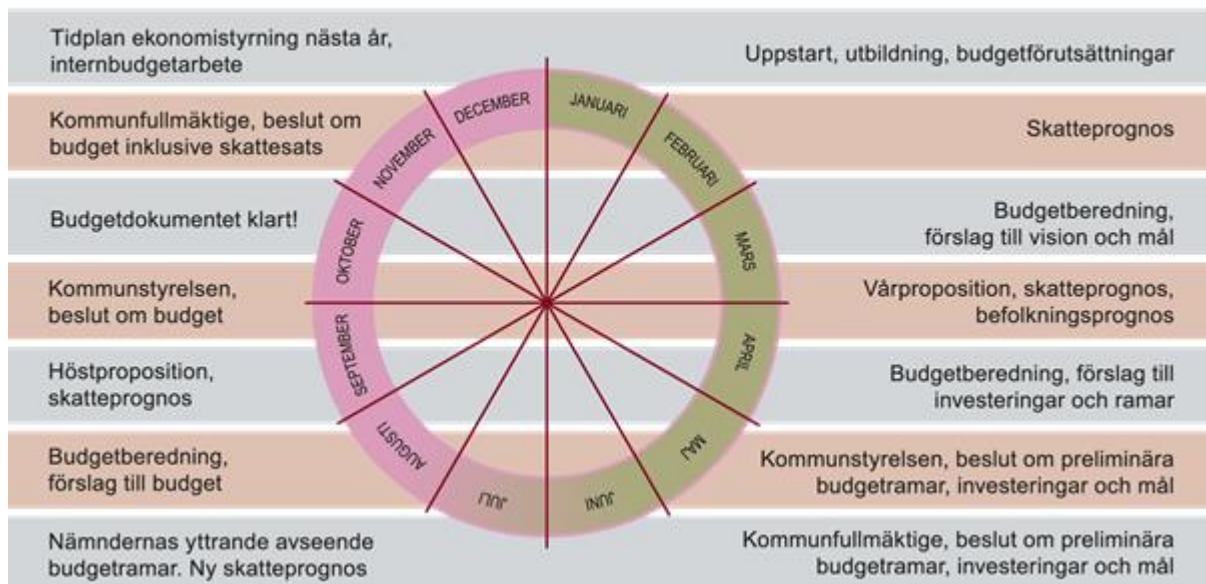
Tidplan ekonomistyrning nästa år, internbudgetarbete

Kommunfullmäktige, beslut om budget inklusive skattesats

Budgetdokumentet klart!

Kommunstyrelsen, beslut om budget

Höstproposition, skatteprognos

Budgetberedning, förslag till budget

Nämndernas yttrande avseende budgetramar. Ny skatteprognos

DECEMBER

NOVEMBER

OKTOBER

SEPTEMBER

AUGUSTI

JULI

JUNI

MAJ

APRIL

MARS

FEBRUARI

JANUARI

Uppstart, utbildning, budgetförutsättningar

Skatteprognos

Budgetberedning, förslag till vision och mål

Vårproposition, skatteprognos, befolkningsprognos

Budgetberedning, förslag till investeringar och ramar

Kommunstyrelsen, beslut om preliminära budgetramar, investeringar och mål

Kommunfullmäktige, beslut om preliminära budgetramar, investeringar och mål